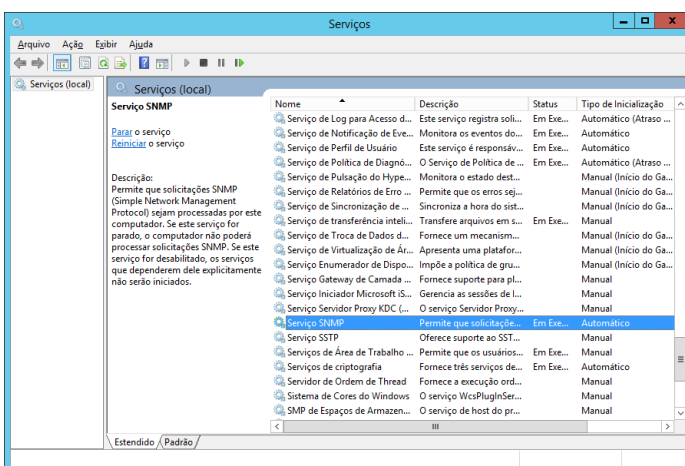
Serviços

Arquivo Ação Exibir Ajuda

Serviços (local)

Serviços (local)

Serviço SNMP

Parar o serviço
Reiniciar o serviço

Descrição:
Permite que solicitações SNMP (Simple Network Management Protocol) sejam processadas por este computador. Se este serviço for parado, o computador não poderá processar solicitações SNMP. Se este serviço for desabilitado, os serviços que dependerem dele explicitamente não serão iniciados.

| Nome | Descrição | Status | Tipo de Inicialização |
|---|---|---|---|
| Serviço de Log para Acesso d... | Este serviço registra soli... | Em Exe... | Automático (Atraso ... |
| Serviço de Notificação de Eve... | Monitora os eventos do... | Em Exe... | Automático |
| Serviço de Perfil de Usuário | Este serviço é responsáv... | Em Exe... | Automático |
| Serviço de Política de Diagnó... | O Serviço de Política de ... | Em Exe... | Automático (Atraso ... |
| Serviço de Pulsação do Hype... | Monitora o estado dest... | | Manual (Início do Ga... |
| Serviço de Relatórios de Erro ... | Permite que os erros sej... | | Manual (Início do Ga... |
| Serviço de Sincronização de ... | Sincroniza a hora do sist... | | Manual (Início do Ga... |
| Serviço de transferência inteli... | Transfere arquivos em s... | Em Exe... | Manual |
| Serviço de Troca de Dados d... | Fornece um mecanism... | | Manual (Início do Ga... |
| Serviço de Virtualização de Ár... | Apresenta uma platafor... | | Manual (Início do Ga... |
| Serviço Enumerador de Dispo... | Impõe a política de gru... | | Manual (Início do Ga... |
| Serviço Gateway de Camada ... | Fornece suporte para pl... | | Manual |
| Serviço Iniciador Microsoft iS... | Gerencia as sessões de I... | | Manual |
| Serviço Servidor Proxy KDC (... | O serviço Servidor Proxy... | | Manual |
| Serviço SNMP | Permite que solicitaçõe... | Em Exe... | Automático |
| Serviço SSTP | Oferece suporte ao SSTP... | | Manual |
| Serviços de Área de Trabalho ... | Permite que os usuários... | Em Exe... | Manual |
| Serviços de criptografia | Fornece três serviços de... | Em Exe... | Automático |
| Servidor de Ordem de Thread | Fornece a execução ord... | | Manual |
| Sistema de Cores do Windows | O serviço WcsPlugInSer... | | Manual |
| SMP de Espaços de Armazen... | O serviço de host do pr... | | Manual |

Estendido Padrão